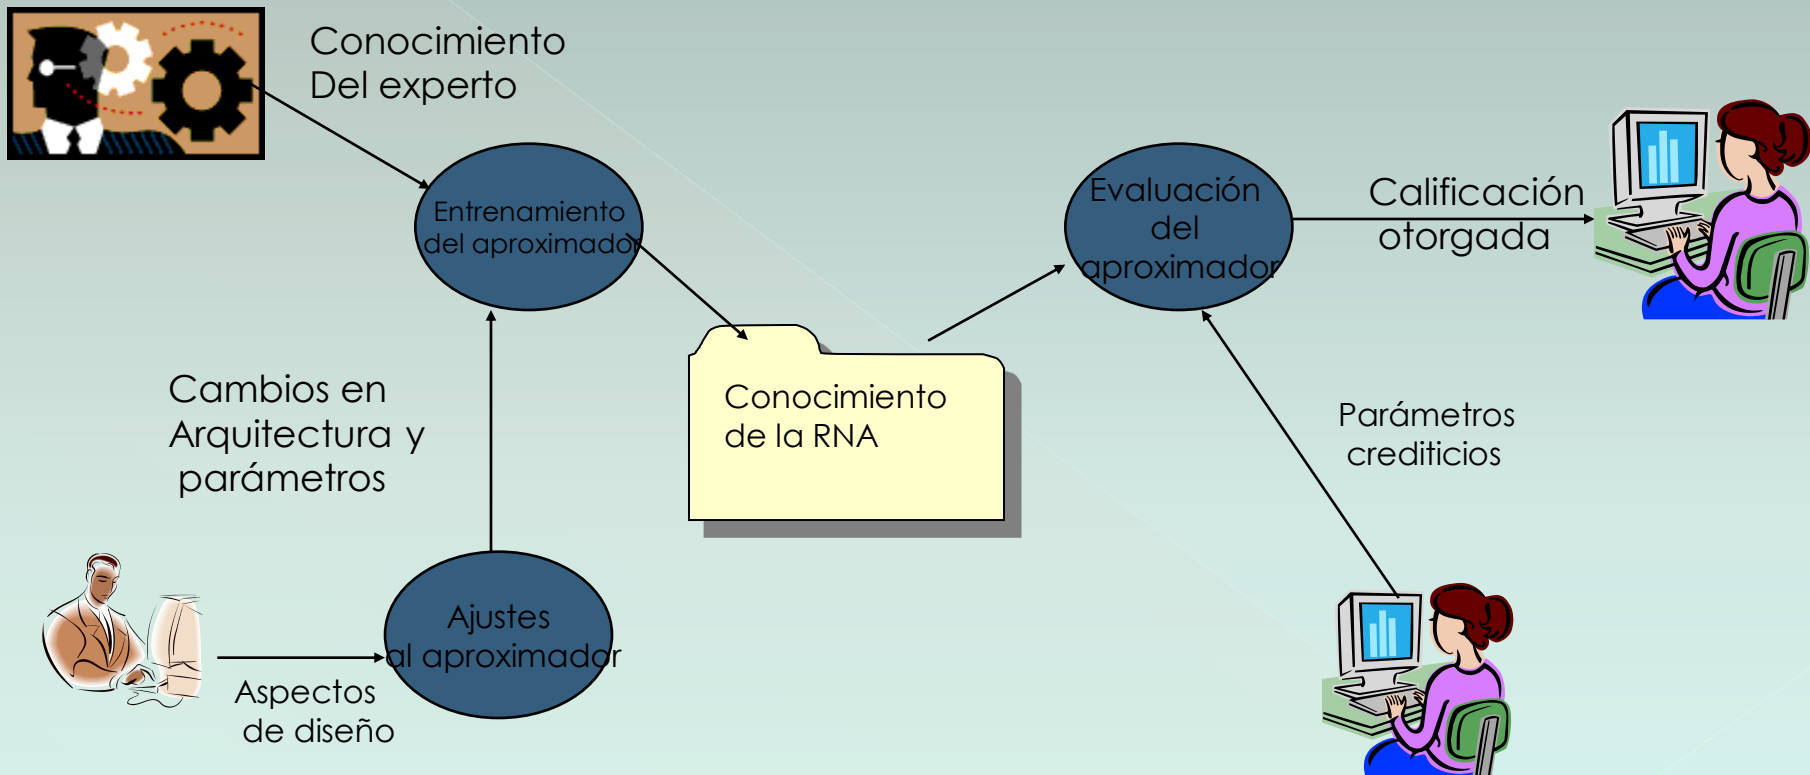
Conocimiento
Del experto

Entrenamiento
del aproximador

Conocimiento
de la RNA

Evaluación
del
aproximador

Calificación
otorgada

Cambios en
Arquitectura y
parámetros

Parámetros
crediticios

Ajustes
al aproximador

Aspectos
de diseño